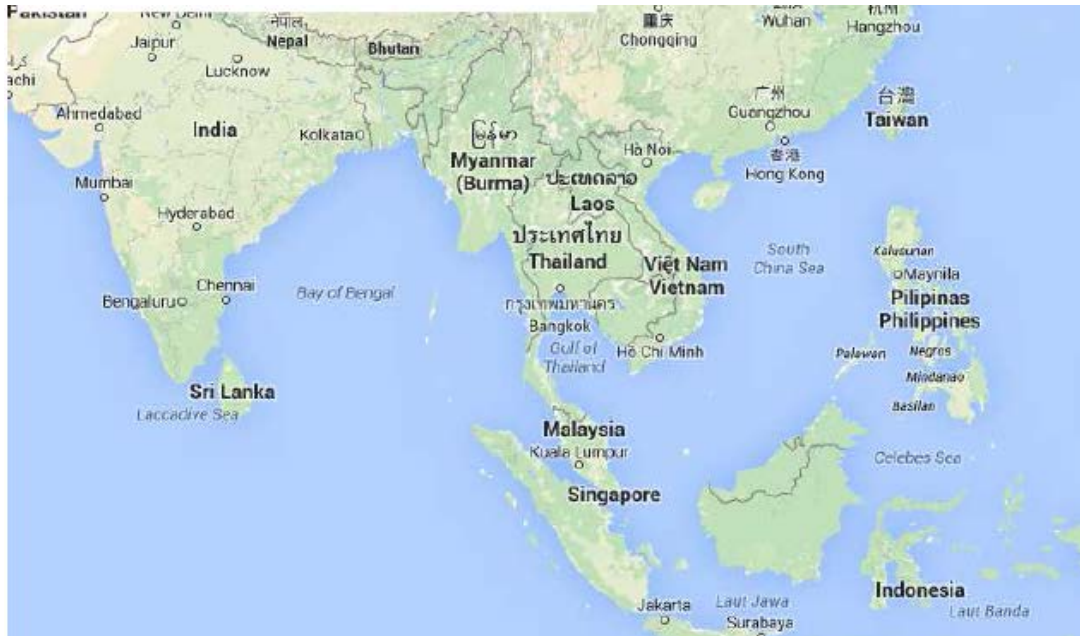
Pakistan
New Delhi
नेपाल
Nepal
Bhutan
重庆
Chongqing
武汉
Wuhan
杭州
Hangzhou
Jaipur
Lucknow
achi
Ahmedabad
India
Kolkata
广州
Guangzhou
台灣
Taiwan
မြန်မာ
Myanmar
(Burma)
Hà Nội
香港
Hong Kong
ປະເທດລາວ
Laos
Mumbai
Hyderabad
ประเทศไทย
Thailand
South
China Sea
Kalusunan
Maynila
Việt Nam
Vietnam
Chennai
Bengaluru
Bay of Bengal
กรุงเทพมหานคร
Bangkok
Pilipinas
Philippines
Gulf of
Thailand
Hồ Chí Minh
Palawan
Negros
Mindanao
Sri Lanka
Laccadive Sea
Basilan
Malaysia
Kuala Lumpur
Celebes Sea
Singapore
Indonesia
Jakarta
Laut Jawa
Surabaya
Laut Banda